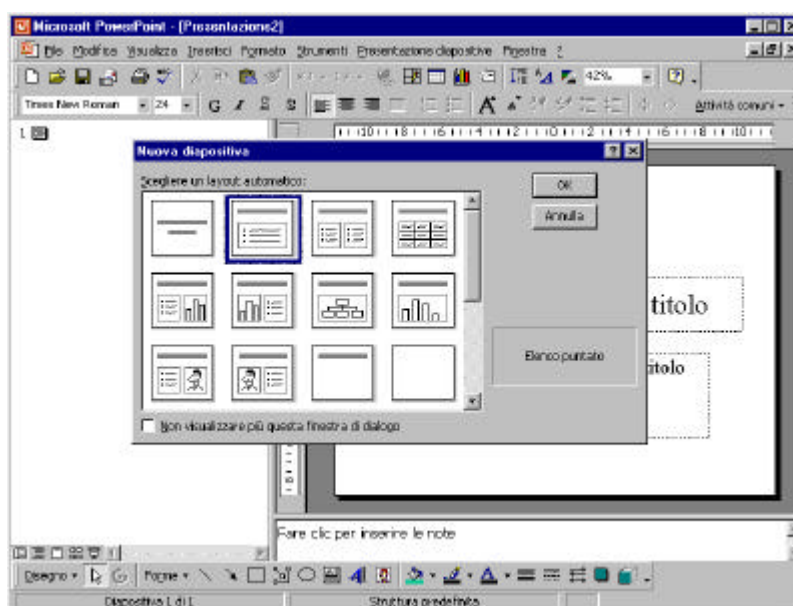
Microsoft PowerPoint - [Presentazione2]

File Modifica Visualizza Inserisci Formato Strumenti Presentazione diapositive Finestra ?

42%

Times New Roman 24 G C S S A Attività comuni

1

Nuova diapositiva

Scegliere un layout automatico:

OK

Annulla

Elenco puntato

Non visualizzare più questa finestra di dialogo

titolo

itolo

Fare clic per inserire le note

Disegno Forme

Diapositiva 1 di 1 Struttura predefinita